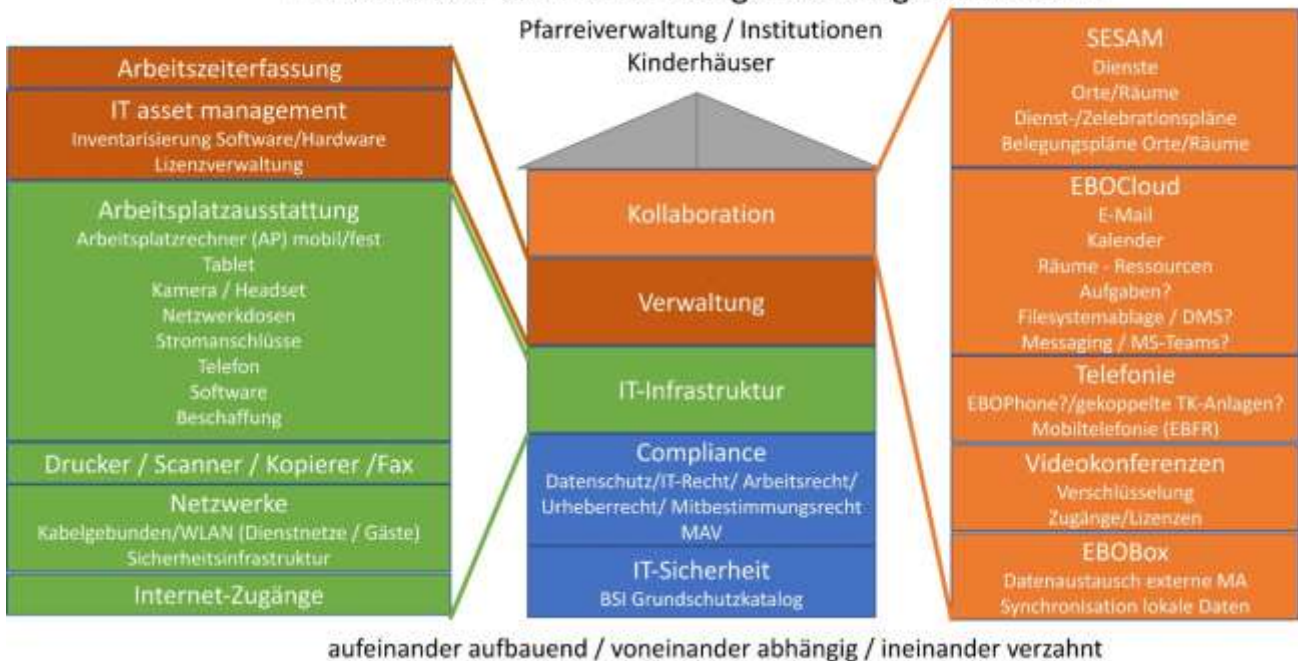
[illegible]

Pfarreiverwaltung / Institutionen
Kinderhäuser

Arbeitszeiterfassung

IT asset management
Inventarisierung Software/Hardware
Lizenzverwaltung

Arbeitsplatzausstattung
Arbeitsplatzrechner (AP) mobil/fest
Tablet
Kamera / Headset
Netzwerkdosen
Stromanschlüsse
Telefon
Software
Beschaffung

Drucker / Scanner / Kopierer /Fax

Netzwerke
Kabelgebunden/WLAN (Dienstnetze / Gäste)
Sicherheitsinfrastruktur

Internet-Zugänge

Kollaboration

Verwaltung

IT-Infrastruktur

Compliance
Datenschutz/IT-Recht/ Arbeitsrecht/ Urheberrecht/ Mitbestimmungsrecht MAV

IT-Sicherheit
BSI Grundschutzkatalog

SESAM
Dienste
Orte/Räume
Dienst-/Zelebrationspläne
Belegungspläne Orte/Räume

EBOCloud
E-Mail
Kalender
Räume - Ressourcen
Aufgaben?
Filesystemablage / DMS?
Messaging / MS-Teams?

Telefonie
EBOPhone?/gekoppelte TK-Anlagen?
Mobiltelefonie (EBFR)

Videokonferenzen
Verschlüsselung
Zugänge/Lizenzen

EBOBox
Datenaustausch externe MA
Synchronisation lokale Daten

aufeinander aufbauend / voneinander abhängig / ineinander verzahnt